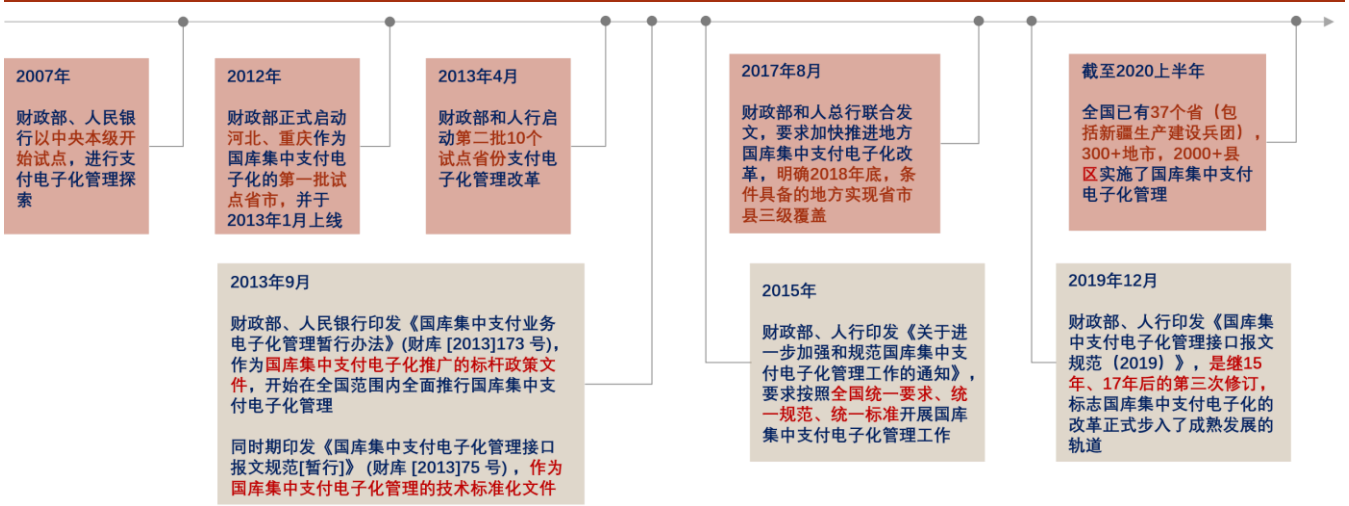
2007年

财政部、人民银行以中央本级开始试点，进行支付电子化管理探索

2012年

财政部正式启动河北、重庆作为国库集中支付电子化的第一批试点省市，并于2013年1月上线

2013年4月

财政部和人行启动第二批10个试点省份支付电子化管理改革

2013年9月

财政部、人民银行印发《国库集中支付业务电子化管理暂行办法》(财库 [2013]173 号)，作为国库集中支付电子化推广的标杆政策文件，开始在全国范围内全面推行国库集中支付电子化管理

同时期印发《国库集中支付电子化管理接口报文规范[暂行]》(财库 [2013]75 号)，作为国库集中支付电子化管理的技术标准化文件

2017年8月

财政部和人总行联合发文，要求加快推进地方国库集中支付电子化改革，明确2018年底，条件具备的地方实现省市县三级覆盖

2015年

财政部、人行印发《关于进一步加强和规范国库集中支付电子化管理工作的通知》，要求按照全国统一要求、统一规范、统一标准开展国库集中支付电子化管理工作

截至2020上半年

全国已有37个省（包括新疆生产建设兵团），300+地市，2000+县区实施了国库集中支付电子化管理

2019年12月

财政部、人行印发《国库集中支付电子化管理接口报文规范（2019）》，是继15年、17年后的第三次修订，标志国库集中支付电子化的改革正式步入了成熟发展的轨道